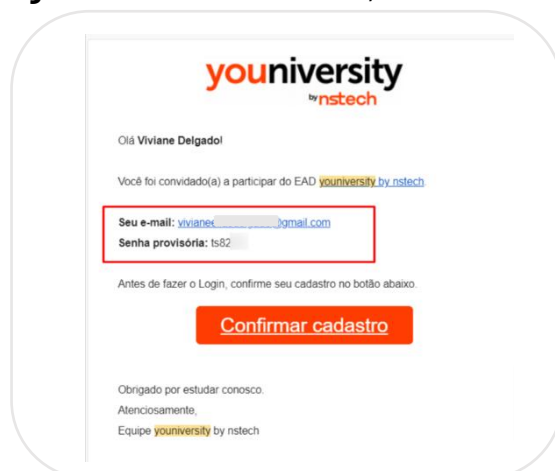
youniversity
by nstech

Olá Viviane Delgado!

Você foi convidado(a) a participar do EAD youniversity by nstech.

Seu e-mail: vivianee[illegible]@gmail.com
Senha provisória: ts82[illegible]

Antes de fazer o Login, confirme seu cadastro no botão abaixo.

Confirmar cadastro

Obrigado por estudar conosco.
Atenciosamente,
Equipe youniversity by nstech